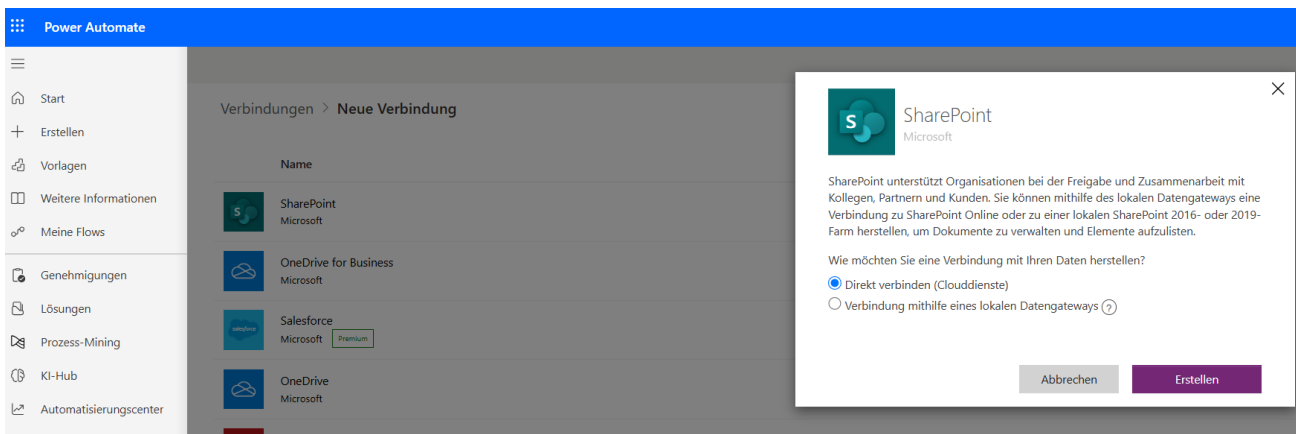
Power Automate

Start
Erstellen
Vorlagen
Weitere Informationen
Meine Flows
Genehmigungen
Lösungen
Prozess-Mining
KI-Hub
Automatisierungscenter

Verbindungen > Neue Verbindung

Name

SharePoint
Microsoft

OneDrive for Business
Microsoft

Salesforce
Microsoft Premium

OneDrive
Microsoft

SharePoint
Microsoft

SharePoint unterstützt Organisationen bei der Freigabe und Zusammenarbeit mit Kollegen, Partnern und Kunden. Sie können mithilfe des lokalen Datengateways eine Verbindung zu SharePoint Online oder zu einer lokalen SharePoint 2016- oder 2019-Farm herstellen, um Dokumente zu verwalten und Elemente aufzulisten.

Wie möchten Sie eine Verbindung mit Ihren Daten herstellen?

Direkt verbinden (Clouddienste)
Verbindung mithilfe eines lokalen Datengateways ?

Abbrechen
Erstellen